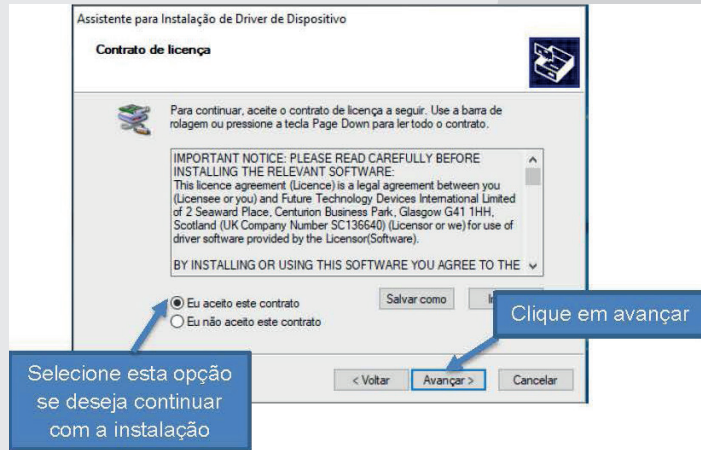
Assistente para Instalação de Driver de Dispositivo

Contrato de licença

Para continuar, aceite o contrato de licença a seguir. Use a barra de rolagem ou pressione a tecla Page Down para ler todo o contrato.

IMPORTANT NOTICE: PLEASE READ CAREFULLY BEFORE INSTALLING THE RELEVANT SOFTWARE:
This licence agreement (Licence) is a legal agreement between you (Licensee or you) and Future Technology Devices International Limited of 2 Seaward Place, Centurion Business Park, Glasgow G41 1HH, Scotland (UK Company Number SC136640) (Licensor or we) for use of driver software provided by the Licensor(Software).

BY INSTALLING OR USING THIS SOFTWARE YOU AGREE TO THE

Eu aceito este contrato
Eu não aceito este contrato

Salvar como

I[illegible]

Clique em avançar

Selecione esta opção se deseja continuar com a instalação

< Voltar

Avançar >

Cancelar